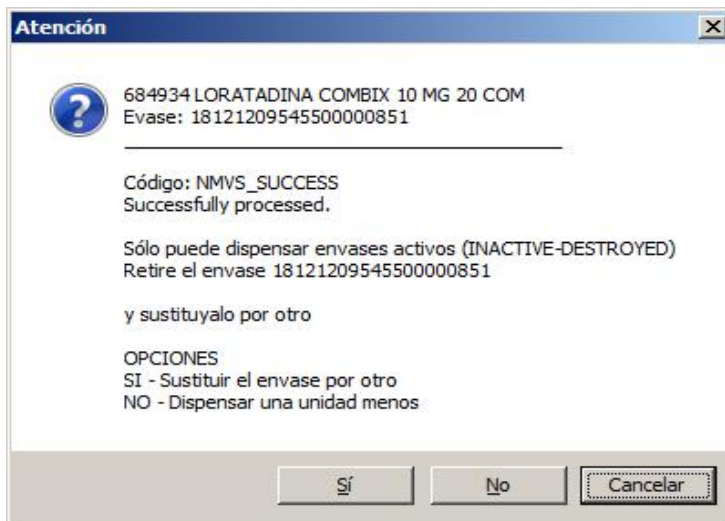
Atención

684934 LORATADINA COMBIX 10 MG 20 COM
Evase: 18121209545500000851

Código: NMVS_SUCCESS
Successfully processed.

Sólo puede dispensar envases activos (INACTIVE-DESTROYED)
Retire el envase 18121209545500000851

y sustituyalo por otro

OPCIONES
SI - Sustituir el envase por otro
NO - Dispensar una unidad menos

Sí | No | Cancelar